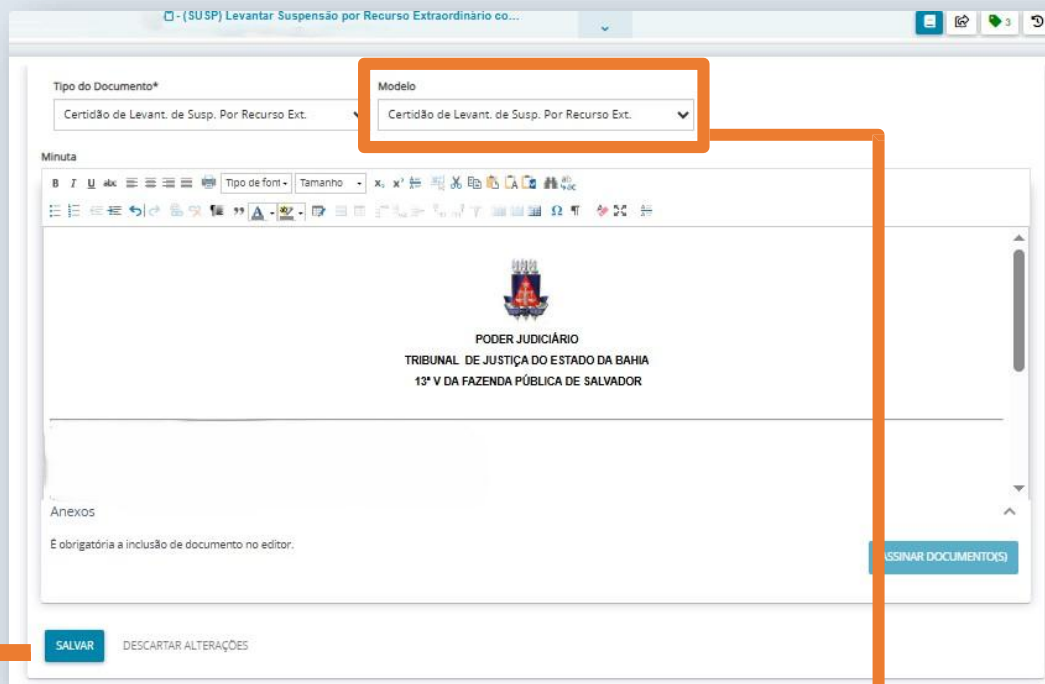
- (SUSP) Levantar Suspensão por Recurso Extraordinário co...

3

Tipo do Documento*

Certidão de Levant. de Susp. Por Recurso Ext.

Modelo

Certidão de Levant. de Susp. Por Recurso Ext.

Minuta

B I U abc Tipo de font Tamanho $x_2$ $x^2$

Ω ¶

PODER JUDICIÁRIO
TRIBUNAL DE JUSTIÇA DO ESTADO DA BAHIA
13ª V DA FAZENDA PÚBLICA DE SALVADOR

Anexos

É obrigatória a inclusão de documento no editor.

ASSINAR DOCUMENTO(S)

SALVAR DESCARTAR ALTERAÇÕES